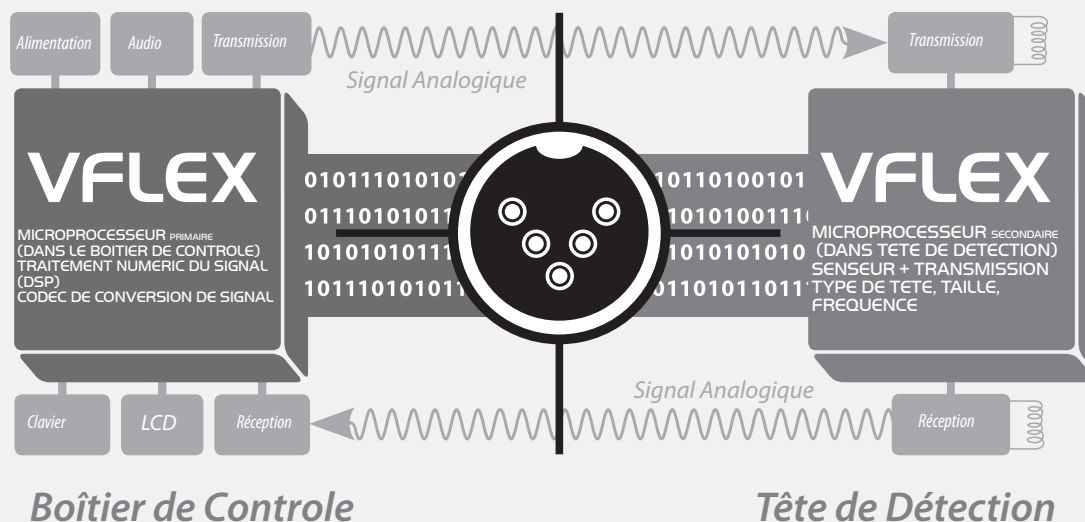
Alimentation

Audio

Transmission

Signal Analogique

Transmission

VFLEX

MICROPROCESSEUR PRIMAIRE (DANS LE BOITIER DE CONTROLE) TRAITEMENT NUMERIC DU SIGNAL (DSP) CODEC DE CONVERSION DE SIGNAL

01011101010
01110101011
10101010111
10111010101

10110100101
1010100111
1010101010
0110101101

VFLEX

MICROPROCESSEUR SECONDAIRE (DANS TETE DE DETECTION) SENSEUR + TRANSMISSION TYPE DE TETE, TAILLE, FREQUENCE

Signal Analogique

Clavier

LCD

Réception

Réception

Boîtier de Controle

Tête de Détection